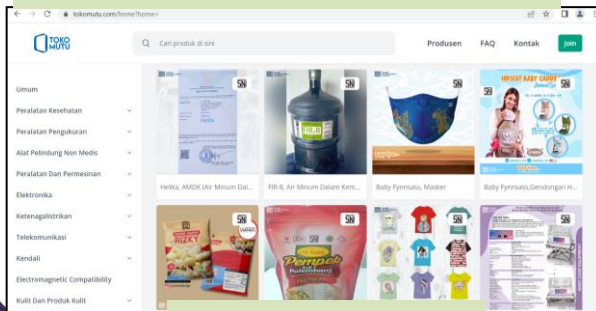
tokomutu.com/home?home=

TOKO MUTU

Cari produk di sini

Produsen FAQ Kontak Join

Umum
Peralatan Kesehatan
Peralatan Pengukuran
Alat Pelindung Non Medis
Peralatan Dan Permesinan
Elektronika
Ketenagalistrikan
Telekomunikasi
Kendali
Electromagnetic Compatibility
Kulit Dan Produk Kulit

SNI

Helkis, AMDK (Air Minum Dal...

SNI

FIR-8, Air Minum Dalam Kem...

SNI

Baby Fynnsass, Masker

SNI

HIPSEAT BABY CARRIER

Baby Fynnsass,Gendongan H...

SNI

RIZKY

SNI

Pempek Palembang

SNI

SNI